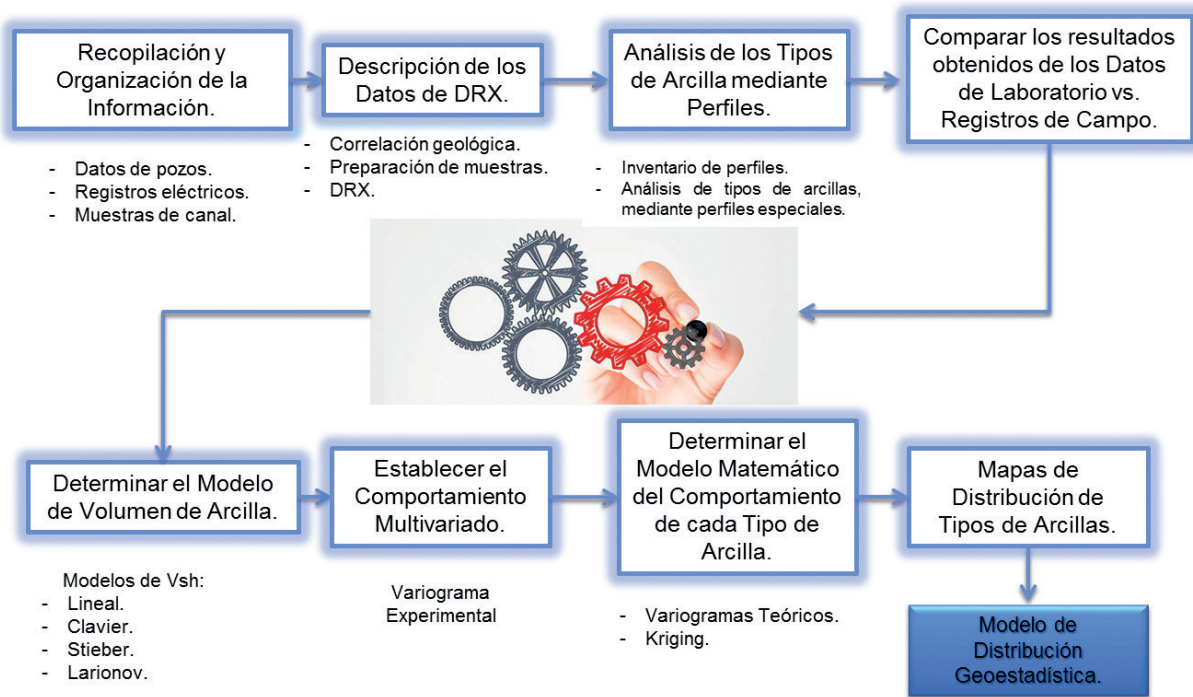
Recopilación y Organización de la Información.

- Datos de pozos.
- Registros eléctricos.
- Muestras de canal.

Descripción de los Datos de DRX.

- Correlación geológica.
- Preparación de muestras.
- DRX.

Análisis de los Tipos de Arcilla mediante Perfiles.

- Inventario de perfiles.
- Análisis de tipos de arcillas, mediante perfiles especiales.

Comparar los resultados obtenidos de los Datos de Laboratorio vs. Registros de Campo.

Determinar el Modelo de Volumen de Arcilla.

Modelos de Vsh:
- Lineal.
- Clavier.
- Stieber.
- Larionov.

Establecer el Comportamiento Multivariado.

Variograma Experimental

Determinar el Modelo Matemático del Comportamiento de cada Tipo de Arcilla.

- Variogramas Teóricos.
- Kriging.

Mapas de Distribución de Tipos de Arcillas.

Modelo de Distribución Geoestadística.